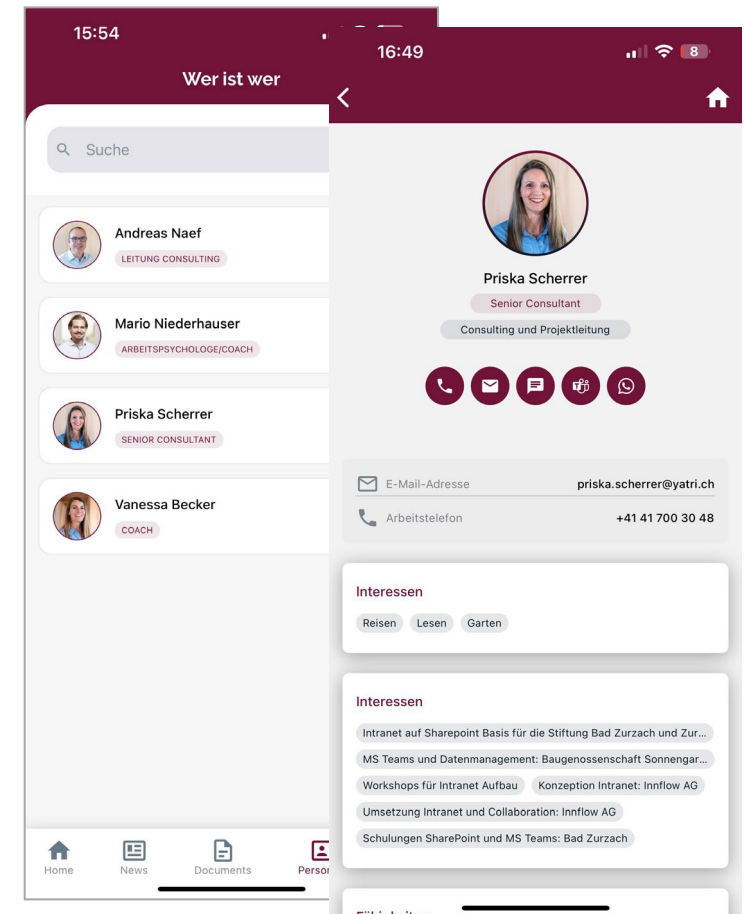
15:54

Wer ist wer

Suche

Andreas Naef
LEITUNG CONSULTING

Mario Niederhauser
ARBEITSPSYCHOLOGE/COACH

Priska Scherrer
SENIOR CONSULTANT

Vanessa Becker
COACH

Home News Documents Perso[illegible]

16:49

8

Priska Scherrer
Senior Consultant
Consulting und Projektleitung

E-Mail-Adresse priska.scherrer@yatri.ch
Arbeitstelefon +41 41 700 30 48

Interessen
Reisen Lesen Garten

Interessen
Intranet auf Sharepoint Basis für die Stiftung Bad Zurzach und Zur...
MS Teams und Datenmanagement: Baugenossenschaft Sonnengar...
Workshops für Intranet Aufbau
Konzeption Intranet: Innflow AG
Umsetzung Intranet und Collaboration: Innflow AG
Schulungen SharePoint und MS Teams: Bad Zurzach

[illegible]